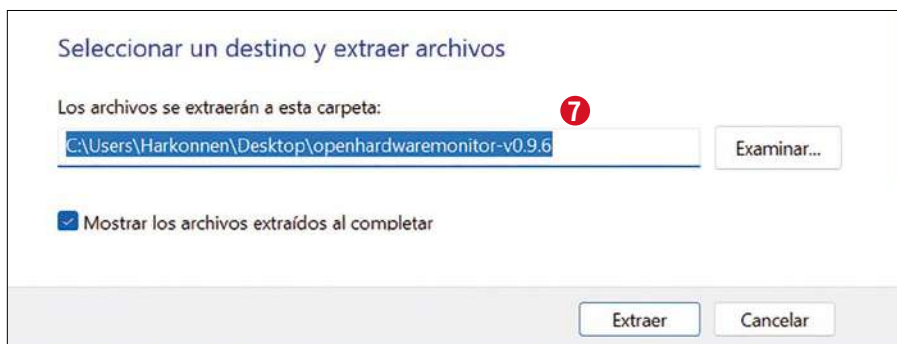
Seleccionar un destino y extraer archivos

Los archivos se extraerán a esta carpeta:

7

C:\Users\Harkonnen\Desktop\openhardwaremonitor-v0.9.6

Examinar...

Mostrar los archivos extraídos al completar

Extraer

Cancelar